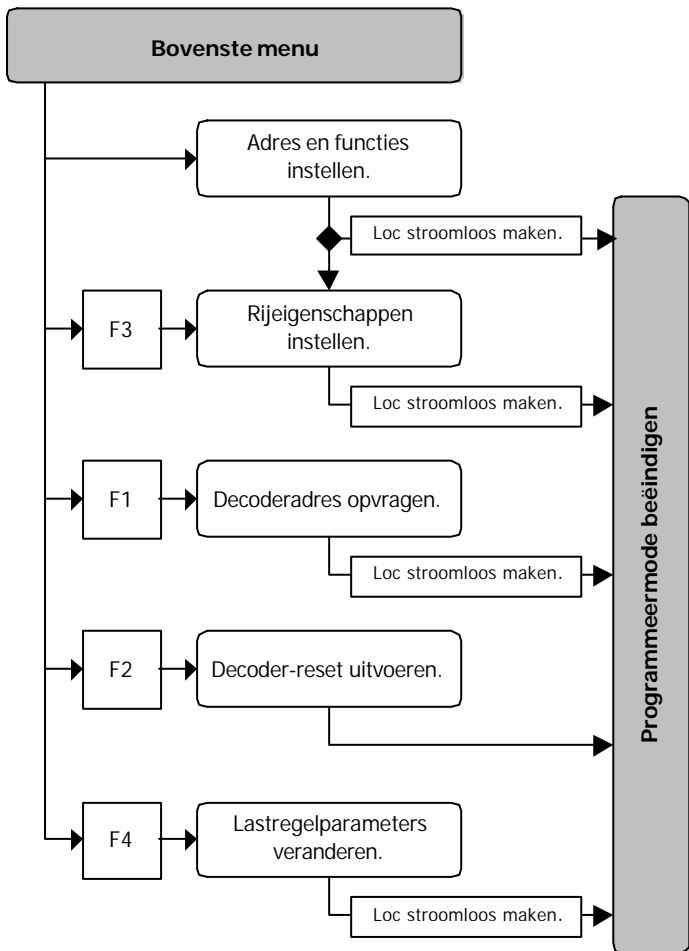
Bovenste menu

Adres en functies instellen.

Loc stroomloos maken.

F3

Rijeigenschappen instellen.

Loc stroomloos maken.

F1

Decoderadres opvragen.

Loc stroomloos maken.

F2

Decoder-reset uitvoeren.

F4

Lastregelparameters veranderen.

Loc stroomloos maken.

Programmeermode beëindigen